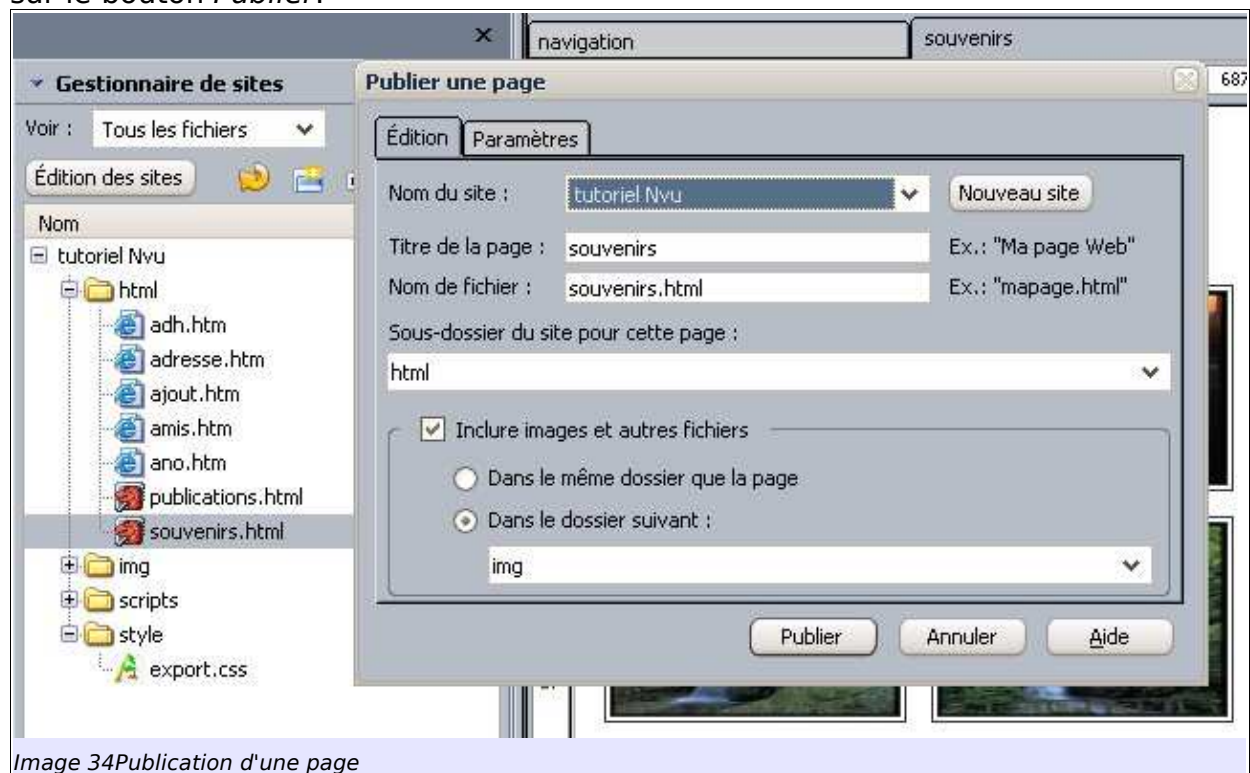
sur le bouton Publier.

navigation
souvenirs

Gestionnaire de sites
Voir : Tous les fichiers
Édition des sites
Nom
tutoriel Nvu
html
adh.htm
adresse.htm
ajout.htm
amis.htm
ano.htm
publications.html
souvenirs.html
img
scripts
style
export.css

Publier une page
Édition
Paramètres
Nom du site : tutoriel Nvu
Nouveau site
Titre de la page : souvenirs
Ex.: "Ma page Web"
Nom de fichier : souvenirs.html
Ex.: "mapage.html"
Sous-dossier du site pour cette page :
html
Inclure images et autres fichiers
Dans le même dossier que la page
Dans le dossier suivant :
img
Publier
Annuler
Aide

687

Image 34Publication d'une page